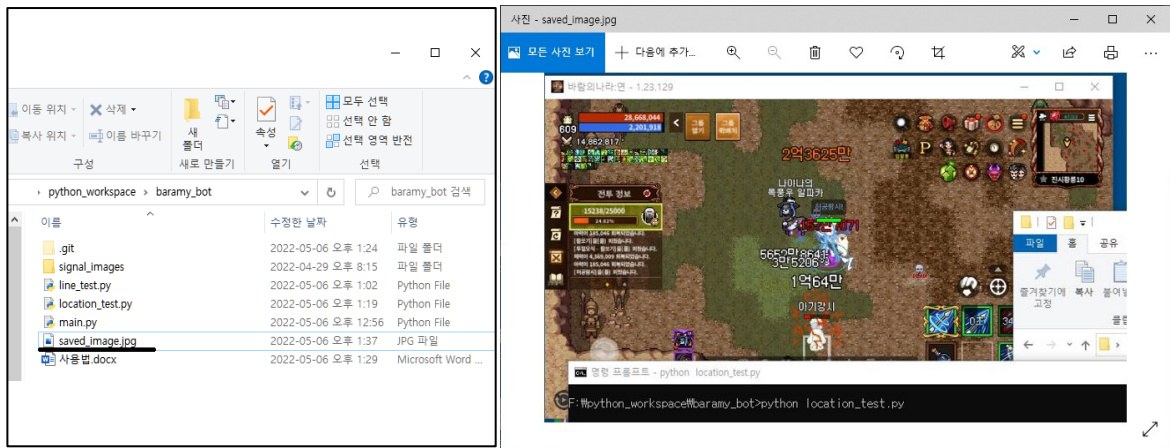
이동 위치 ▾
복사 위치 ▾
삭제 ▾
이름 바꾸기
구성
새 폴더
새로 만들기
속성
열기
모두 선택
선택 안 함
선택 영역 반전
선택

› python_workspace › baramy_bot
baramy_bot 검색

| 이름 | 수정한 날짜 | 유형 |
|---|---|---|
| .git | 2022-05-06 오후 1:24 | 파일 폴더 |
| signal_images | 2022-04-29 오후 8:15 | 파일 폴더 |
| line_test.py | 2022-05-06 오후 1:02 | Python File |
| location_test.py | 2022-05-06 오후 1:19 | Python File |
| main.py | 2022-05-06 오후 12:56 | Python File |
| saved_image.jpg | 2022-05-06 오후 1:37 | JPG 파일 |
| 사용법.docx | 2022-05-06 오후 1:29 | Microsoft Word |

사진 - saved_image.jpg
모든 사진 보기
다음에 추가...

바람의나라:연 - 1.23.129
609
28,668,044
2,301,918
14,862,817
2억3625만
나이나
특용우 알파카
전투 정보
15236/25000
5650만
1억64만
이기강시
진시황릉10

파일
홈
공유
즐겨찾기에 고정
복사
붙여넣

명령 프롬프트 - python location_test.py
F:₩python_workspace₩baramy_bot>python location_test.py